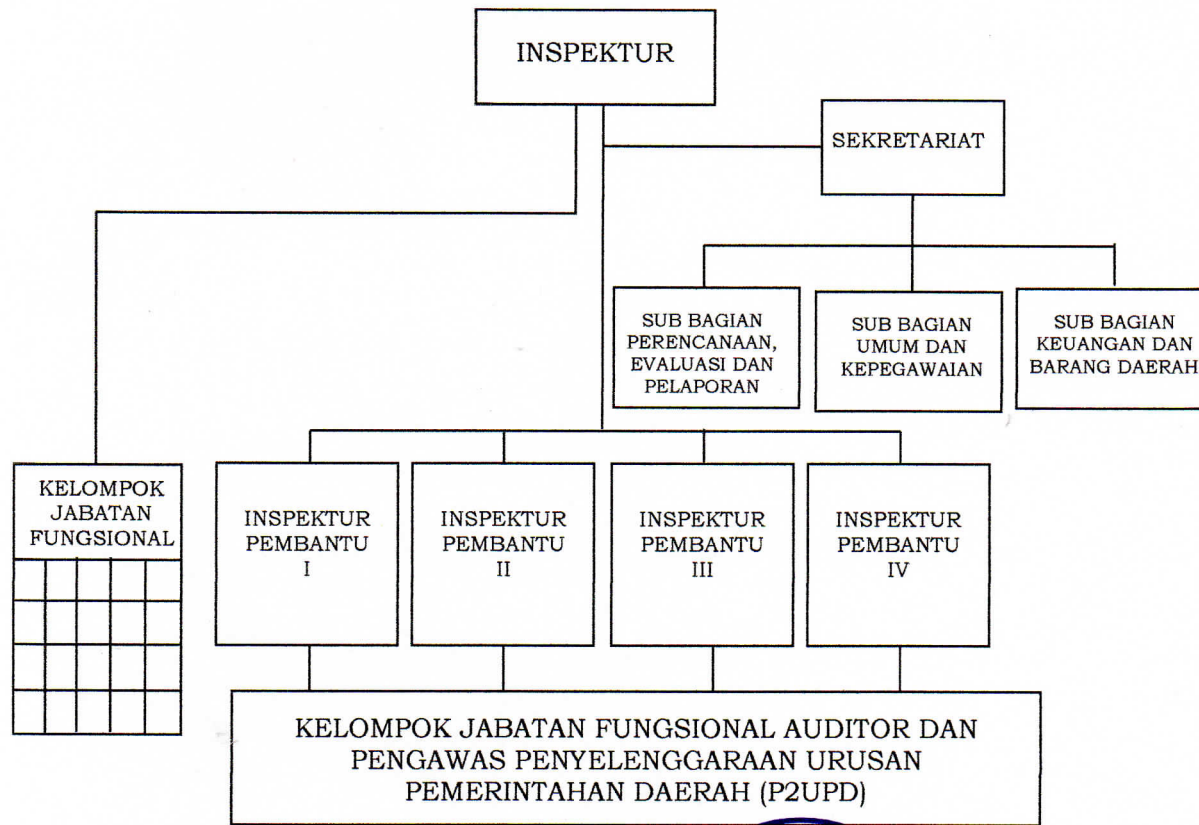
INSPEKTUR

SEKRETARIAT

SUB BAGIAN PERENCANAAN, EVALUASI DAN PELAPORAN

SUB BAGIAN UMUM DAN KEPEGAWAIAN

SUB BAGIAN KEUANGAN DAN BARANG DAERAH

KELOMPOK JABATAN FUNGSIONAL

INSPEKTUR PEMBANTU I

INSPEKTUR PEMBANTU II

INSPEKTUR PEMBANTU III

INSPEKTUR PEMBANTU IV

KELOMPOK JABATAN FUNGSIONAL AUDITOR DAN PENGAWAS PENYELENGGARAAN URUSAN PEMERINTAHAN DAERAH (P2UPD)